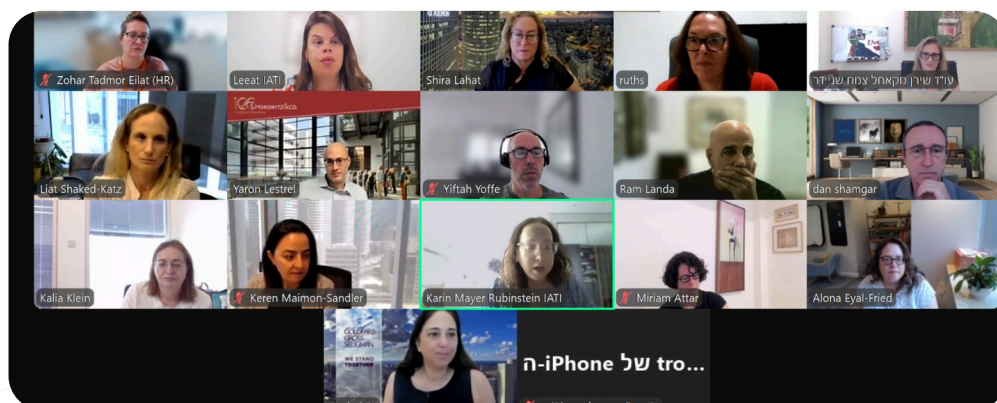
Zohar Tadmor Eilat (HR)

Leeat IATI

Shira Lahat

ruths

עו"ד שירן מקאחל צמח שניידר

Liat Shaked-Katz

100 S.HOROWITZ&Co.

Yaron Lestrel

Yiftah Yoffe

Ram Landa

dan shamgar

Kalia Klein

Keren Maimon-Sandler

Karin Mayer Rubinstein IATI

Miriam Attar

Alona Eyal-Fried

GOLDFARB GROSS SELIGMAN
WE STAND TOGETHER

ה-iPhone של tro...